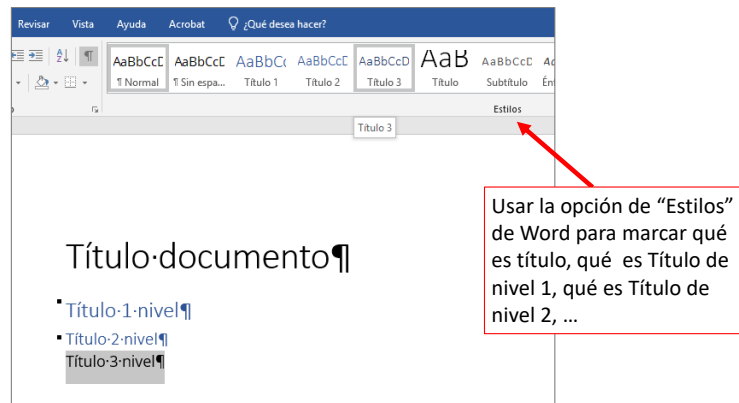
Revisar Vista Ayuda Acrobat ¿Qué desea hacer?

| AaBbCcDd | AaBbCcDd | AaBbCc | AaBbCcC | AaBbCcD | AaB | AaBbCcD | Ad |
|---|---|---|---|---|---|---|---|
| ¶ Normal | ¶ Sin espa... | Título 1 | Título 2 | Título 3 | Título | Subtítulo | Én |

Estilos

Título 3

Usar la opción de "Estilos" de Word para marcar qué es título, qué es Título de nivel 1, qué es Título de nivel 2, …

Título·documento¶

Título·1·nivel¶

Título·2·nivel¶

Título·3·nivel¶